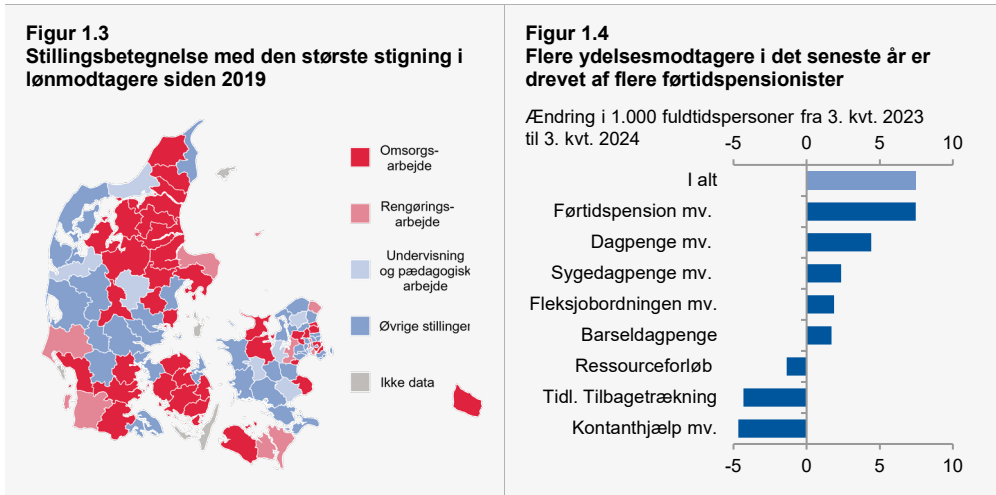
**Figur 1.3**
**Stillingsbetegnelse med den største stigning i lønmodtagere siden 2019**

Omsorgs-arbejde

Rengørings-arbejde

Undervisning og pædagogisk arbejde

Øvrige stillinger

Ikke data

**Figur 1.4**
**Flere ydelsesmodtagere i det seneste år er drevet af flere førtidspensionister**

Ændring i 1.000 fuldtidspersoner fra 3. kvt. 2023 til 3. kvt. 2024

-5 0 5 10

I alt
Førtidspension mv.
Dagpenge mv.
Sygedagpenge mv.
Fleksjobordningen mv.
Barseldagpenge
Ressourceforløb
Tidl. Tilbagetrækning
Kontanthjælp mv.

-5 0 5 10